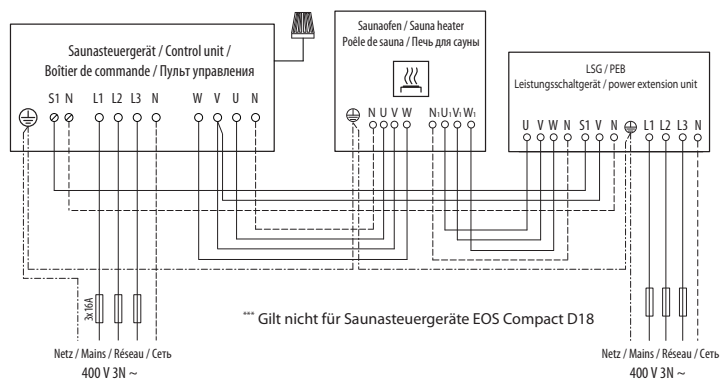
Saunasteuergerät / Control unit /
Boîtier de commande / Пульт управления

S1 N L1 L2 L3 N W V U N

Saunaofen / Sauna heater
Poêle de sauna / Печь для сауны

N U V W N₁ U₁ V₁ W₁

LSG / PEB
Leistungsschaltgerät / power extension unit

U V W N S1 V N L1 L2 L3 N

3x 16A

*** Gilt nicht für Saunasteuergeräte EOS Compact D18

Netz / Mains / Réseau / Сеть
400 V 3N ~

Netz / Mains / Réseau / Сеть
400 V 3N ~